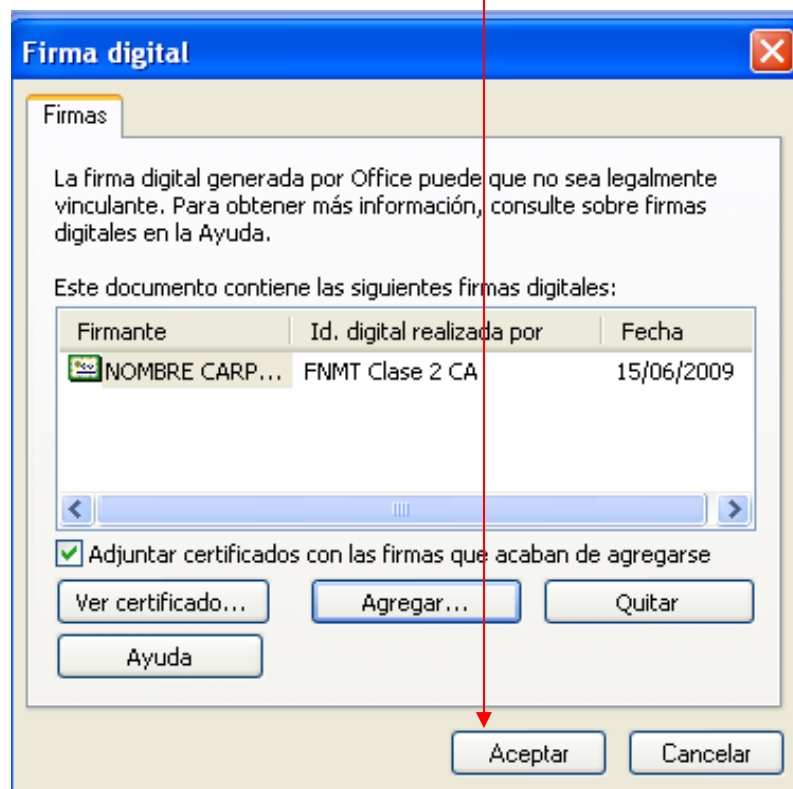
Firma digital

Firmas

La firma digital generada por Office puede que no sea legalmente vinculante. Para obtener más información, consulte sobre firmas digitales en la Ayuda.

Este documento contiene las siguientes firmas digitales:

| Firmante | Id. digital realizada por | Fecha |
|---|---|---|
| NOMBRE CARP... | FNMT Clase 2 CA | 15/06/2009 |

Adjuntar certificados con las firmas que acaban de agregarse

Ver certificado...

Agregar...

Quitar

Ayuda

Aceptar

Cancelar